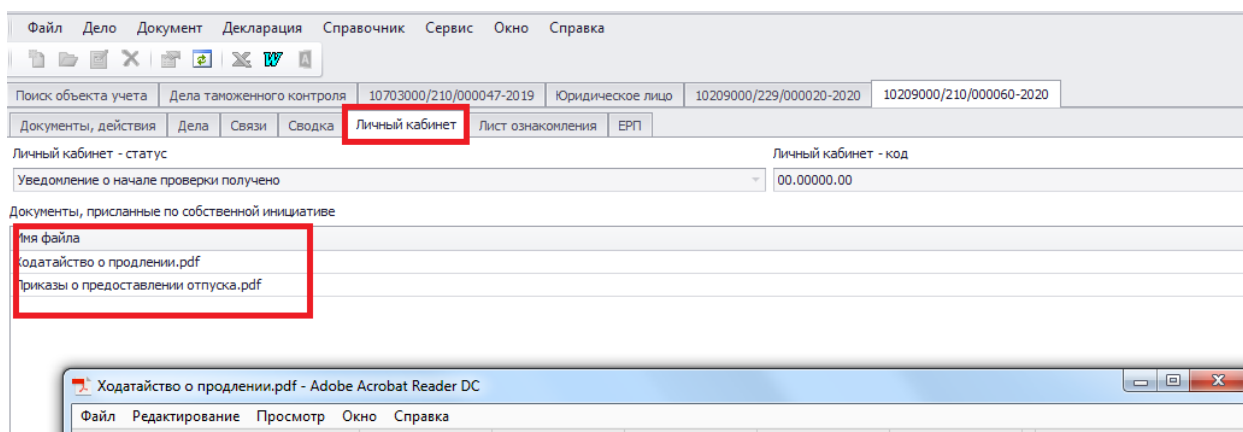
Файл Дело Документ Декларация Справочник Сервис Окно Справка

Поиск объекта учета | Дела таможенного контроля | 10703000/210/000047-2019 | Юридическое лицо | 10209000/229/000020-2020 | 10209000/210/000060-2020

Документы, действия | Дела | Связи | Сводка | Личный кабинет | Лист ознакомления | ЕРП

Личный кабинет - статус
Уведомление о начале проверки получено

Личный кабинет - код
00.00000.00

Документы, присланные по собственной инициативе

| Имя файла |
|---|
| Ходатайство о продлении.pdf |
| Приказы о предоставлении отпуска.pdf |

Ходатайство о продлении.pdf - Adobe Acrobat Reader DC

Файл Редактирование Просмотр Окно Справка